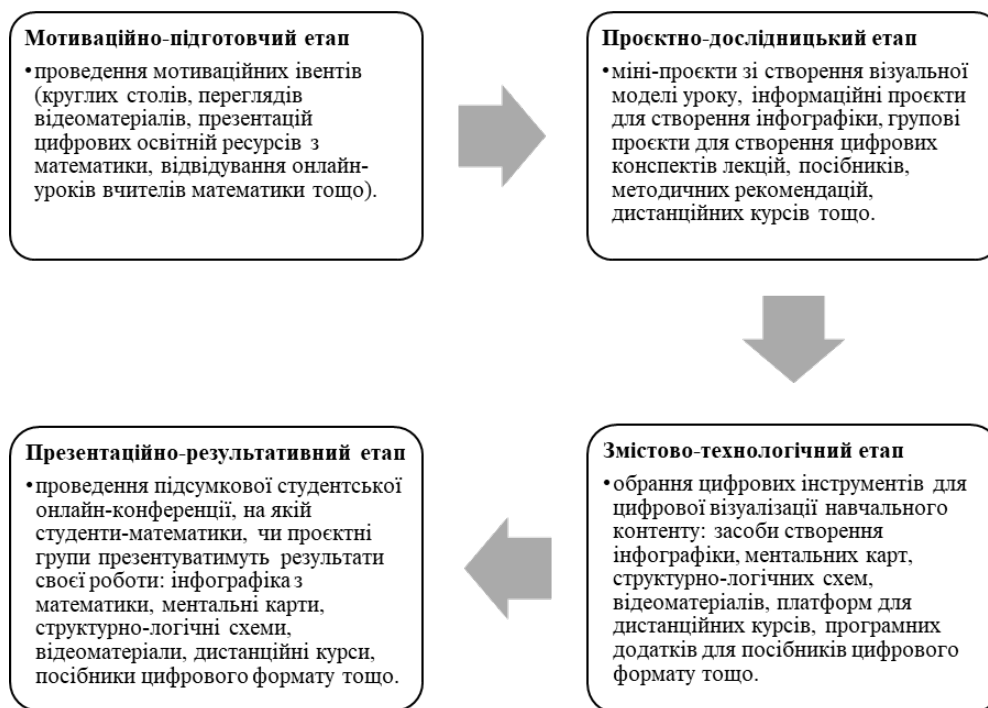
**Мотиваційно-підготовчий етап**

•проведення мотиваційних івентів (круглих столів, переглядів відеоматеріалів, презентацій цифрових освітній ресурсів з математики, відвідування онлайн-уроків вчителів математики тощо).

**Проєктно-дослідницький етап**

•міні-проєкти зі створення візуальної моделі уроку, інформаційні проєкти для створення інфографіки, групові проєкти для створення цифрових конспектів лекцій, посібників, методичних рекомендацій, дистанційних курсів тощо.

**Змістово-технологічний етап**

•обрання цифрових інструментів для цифрової візуалізації навчального контенту: засоби створення інфографіки, ментальних карт, структурно-логічних схем, відеоматеріалів, платформ для дистанційних курсів, програмних додатків для посібників цифрового формату тощо.

**Презентаційно-результативний етап**

•проведення підсумкової студентської онлайн-конференції, на якій студенти-математики, чи проєктні групи презентуватимуть результати своєї роботи: інфографіка з математики, ментальні карти, структурно-логічні схеми, відеоматеріали, дистанційні курси, посібники цифрового формату тощо.